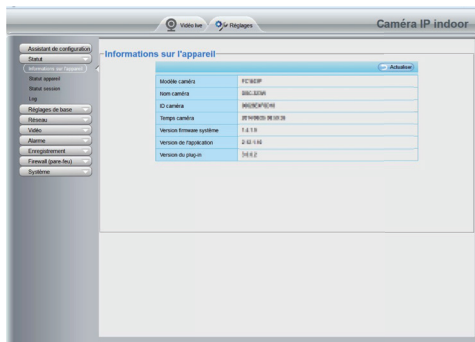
Vidéo live
Réglages
Caméra IP indoor

Assistant de configuration
Statut
Informations sur l'appareil
Statut appareil
Statut session
Log
Réglages de base
Réseau
Vidéo
Alarme
Enregistrement
Firewall (pare-feu)
Système

Informations sur l'appareil

Actualiser

| | |
|---|---|
| Modèle caméra | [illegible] |
| Nom caméra | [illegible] |
| ID caméra | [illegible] |
| Temps caméra | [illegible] |
| Version firmware système | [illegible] |
| Version de l'application | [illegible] |
| Version du plug-in | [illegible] |